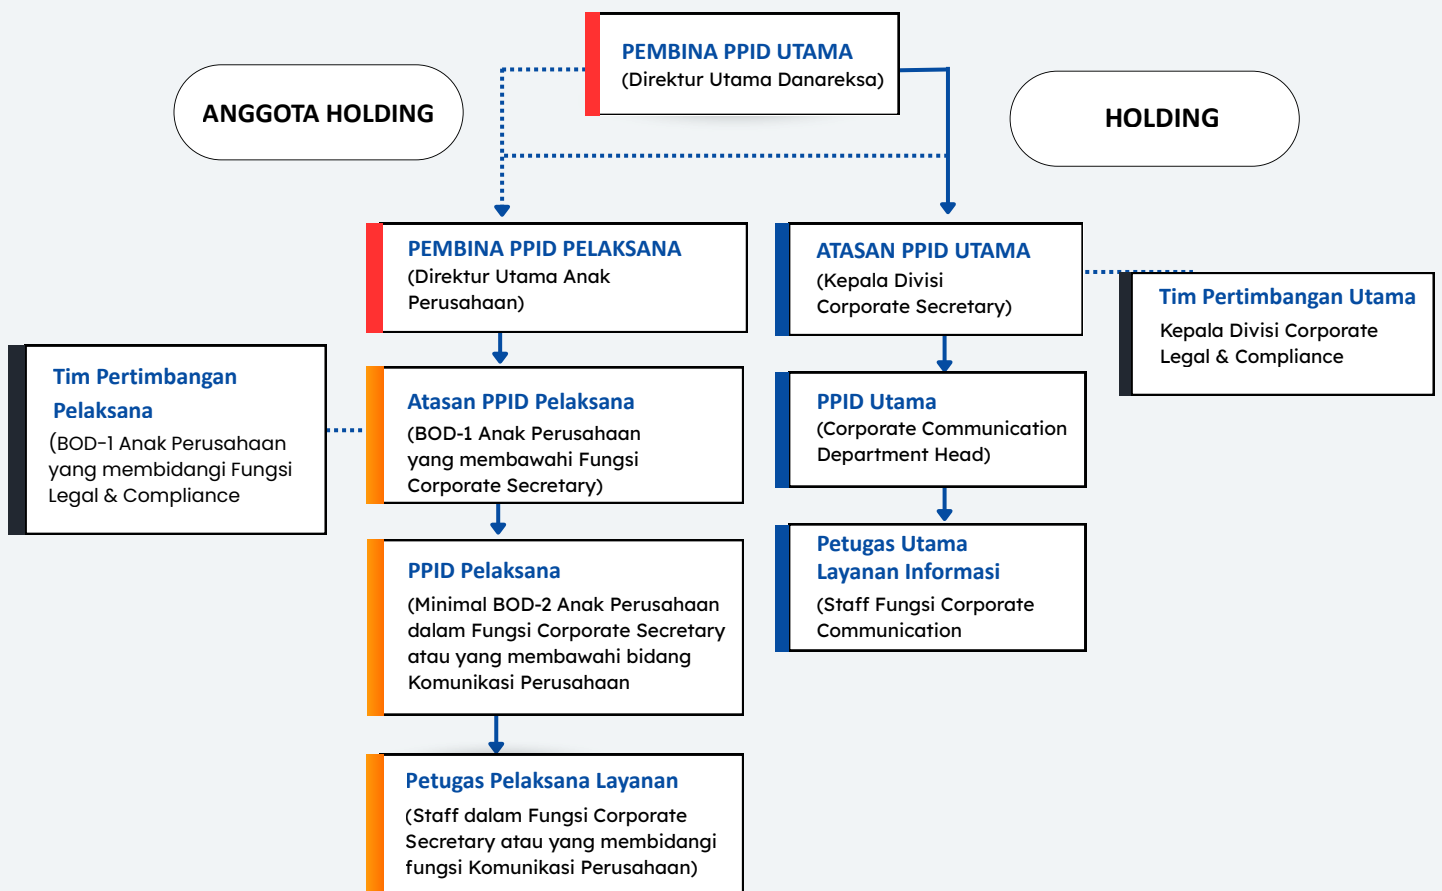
PEMBINA PPID UTAMA
(Direktur Utama Danareksa)

ANGGOTA HOLDING

HOLDING

PEMBINA PPID PELAKSANA
(Direktur Utama Anak Perusahaan)

ATASAN PPID UTAMA
(Kepala Divisi Corporate Secretary)

Tim Pertimbangan Utama
Kepala Divisi Corporate Legal & Compliance

Tim Pertimbangan Pelaksana
(BOD-1 Anak Perusahaan yang membidangi Fungsi Legal & Compliance

Atasan PPID Pelaksana
(BOD-1 Anak Perusahaan yang membawahi Fungsi Corporate Secretary)

PPID Utama
(Corporate Communication Department Head)

PPID Pelaksana
(Minimal BOD-2 Anak Perusahaan dalam Fungsi Corporate Secretary atau yang membawahi bidang Komunikasi Perusahaan

Petugas Utama Layanan Informasi
(Staff Fungsi Corporate Communication

Petugas Pelaksana Layanan
(Staff dalam Fungsi Corporate Secretary atau yang membidangi fungsi Komunikasi Perusahaan)